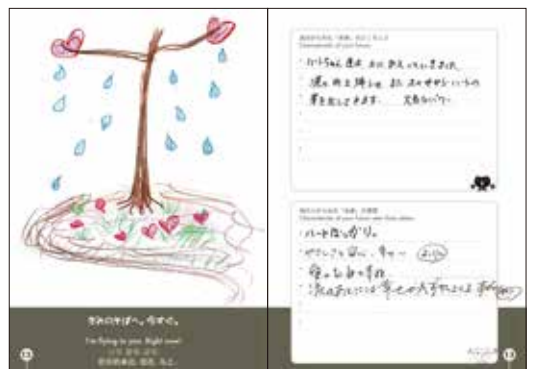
きみのそばへ、今すぐ。

I'm flying to you, Right now!

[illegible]

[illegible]

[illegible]

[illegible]
Characteristic of your flower

ハートちゃん達が上から見えているのですね。
根の部分の土にはたくさんのかわいいハートが
寄り集まって花をさかせています。　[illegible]

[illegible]
Characteristic of your flower with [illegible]

ハートばっかり。
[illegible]（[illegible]）
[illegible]
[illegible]

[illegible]

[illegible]